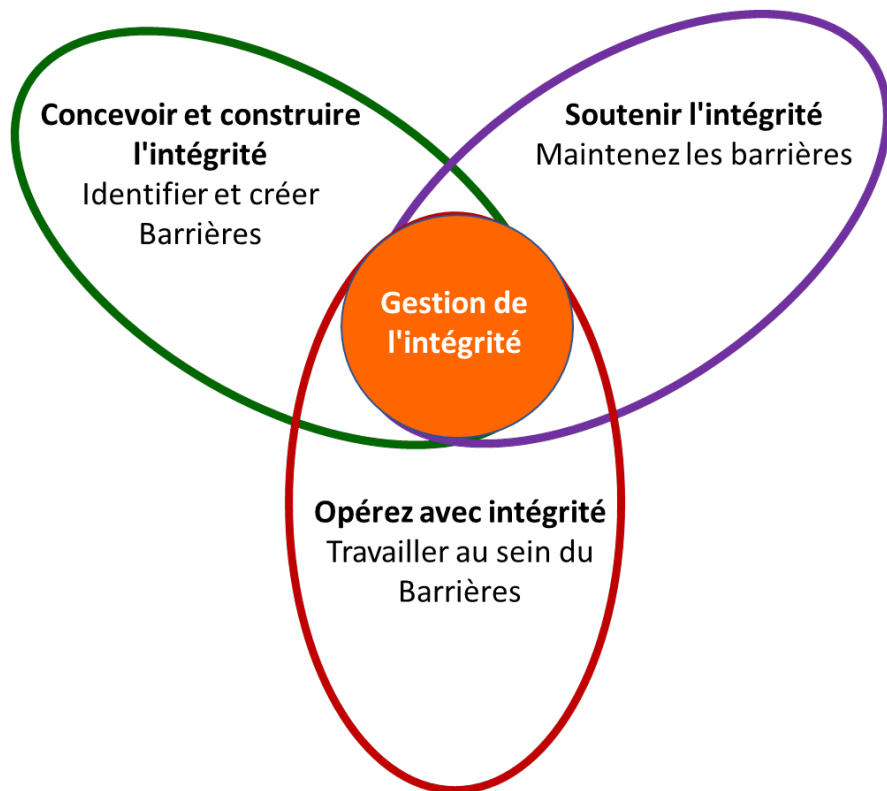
**Concevoir et construire l'intégrité**
Identifier et créer Barrières

**Soutenir l'intégrité**
Maintenez les barrières

**Gestion de l'intégrité**

**Opérez avec intégrité**
Travailler au sein du Barrières